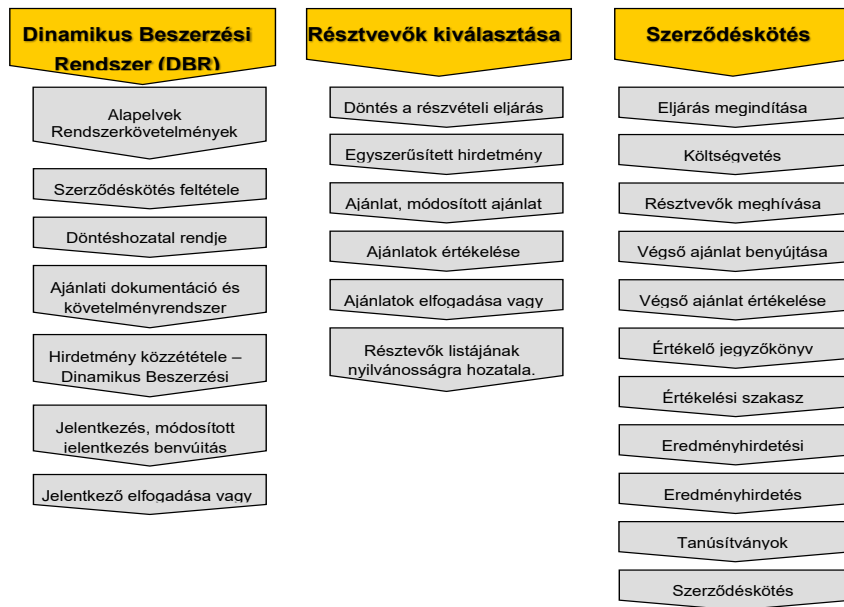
Dinamikus Beszerzési Rendszer (DBR)

Alapelvek Rendszerkövetelmények

Szerződéskötés feltétele

Döntéshozatal rendje

Ajánlati dokumentáció és követelményrendszer

Hirdetmény közzététele – Dinamikus Beszerzési

Jelentkezés, módosított jelentkezés benyújtás

Jelentkező elfogadása vagy

Résztvevők kiválasztása

Döntés a részvételi eljárás

Egyszerűsített hirdetmény

Ajánlat, módosított ajánlat

Ajánlatok értékelése

Ajánlatok elfogadása vagy

Résztevők listájának nyilvánosságra hozatala.

Szerződéskötés

Eljárás megindítása

Költségvetés

Résztvevők meghívása

Végső ajánlat benyújtása

Végső ajánlat értékelése

Értékelő jegyzőkönyv

Értékelési szakasz

Eredményhirdetési

Eredményhirdetés

Tanúsítványok

Szerződéskötés